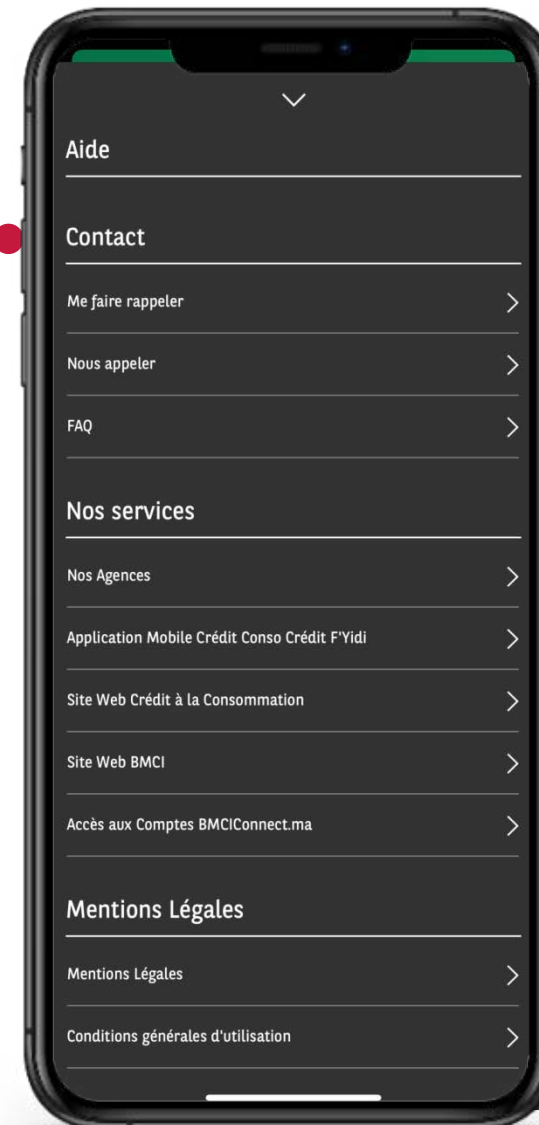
Aide

Contact

Me faire rappeler

Nous appeler

FAQ

Nos services

Nos Agences

Application Mobile Crédit Conso Crédit F'Yidi

Site Web Crédit à la Consommation

Site Web BMCI

Accès aux Comptes BMCIConnect.ma

Mentions Légales

Mentions Légales

Conditions générales d'utilisation